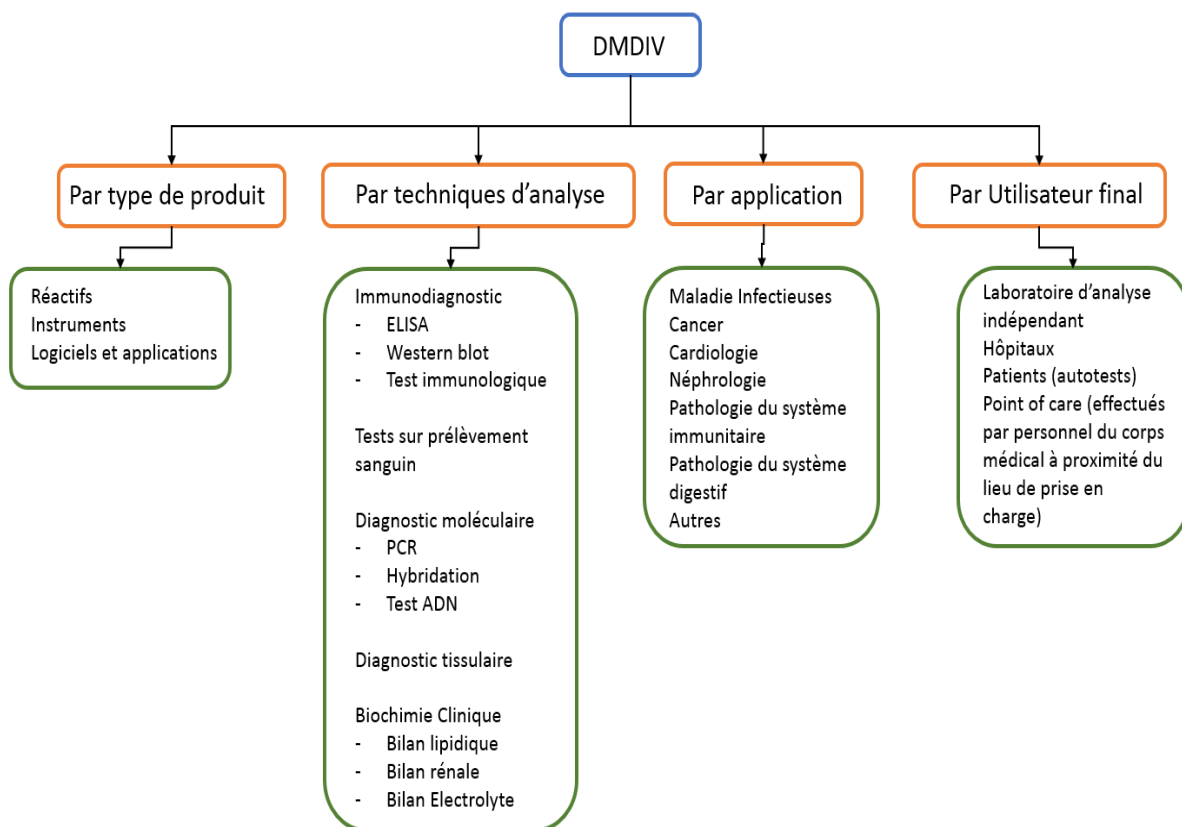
DMDIV

Par type de produit

Réactifs
Instruments
Logiciels et applications

Par techniques d’analyse

Immunodiagnostic
- ELISA
- Western blot
- Test immunologique

Tests sur prélèvement sanguin

Diagnostic moléculaire
- PCR
- Hybridation
- Test ADN

Diagnostic tissulaire

Biochimie Clinique
- Bilan lipidique
- Bilan rénale
- Bilan Electrolyte

Par application

Maladie Infectieuses
Cancer
Cardiologie
Néphrologie
Pathologie du système immunitaire
Pathologie du système digestif
Autres

Par Utilisateur final

Laboratoire d’analyse indépendant
Hôpitaux
Patients (autotests)
Point of care (effectués par personnel du corps médical à proximité du lieu de prise en charge)